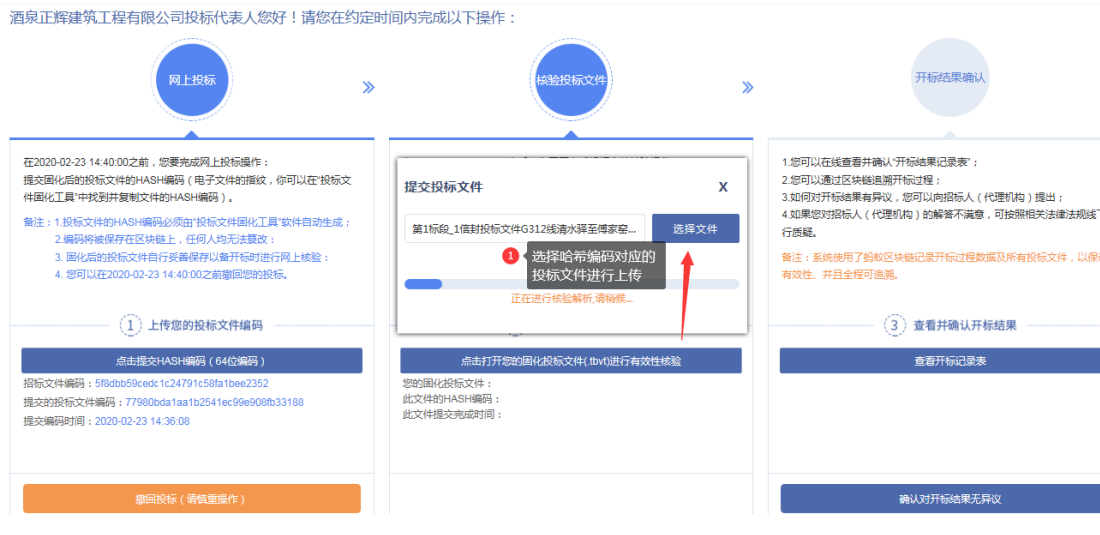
酒泉正辉建筑工程有限公司投标代表人您好！请您在约定时间内完成以下操作：

网上投标

核验投标文件

开标结果确认

在2020-02-23 14:40:00之前，您要完成网上投标操作：
提交固化后的投标文件的HASH编码（电子文件的指纹，你可以在"投标文件固化工具"中找到并复制文件的HASH编码）。

备注：1.投标文件的HASH编码必须由"投标文件固化工具"软件自动生成；
2.编码将被保存在区块链上，任何人均无法篡改；
3. 固化后的投标文件自行妥善保存以备开标时进行网上核验；
4. 您可以在2020-02-23 14:40:00之前撤回您的投标。

1 上传您的投标文件编码

点击提交HASH编码（64位编码）

招标文件编码：5f9dbb59cedc1c24791c58fa1bee2352
提交的投标文件编码：77980bda1aa1b2541ec99e908fb33188
提交编码时间：2020-02-23 14:36:08

撤回投标（请慎重操作）

提交投标文件 X

第1标段_1信封投标文件G312线清水驿至傅家窑...

选择文件

1 选择哈希编码对应的投标文件进行上传

正在进行核验解析,请稍候...

点击打开您的固化投标文件(.tbvt)进行有效性核验

您的固化投标文件：
此文件的HASH编码：
此文件提交完成时间：

1.您可以在线查看并确认"开标结果记录表"；
2.您可以通过区块链追溯开标过程；
3.如何对开标结果有异议，您可以向招标人（代理机构）提出；
4.如果您对招标人（代理机构）的解答不满意，可按照相关法律法规"行质疑。

备注：系统使用了蚂蚁区块链记录开标过程数据及所有投标文件，以保有效性、并且全程可追溯。

3 查看并确认开标结果

查看开标记录表

确认对开标结果无异议